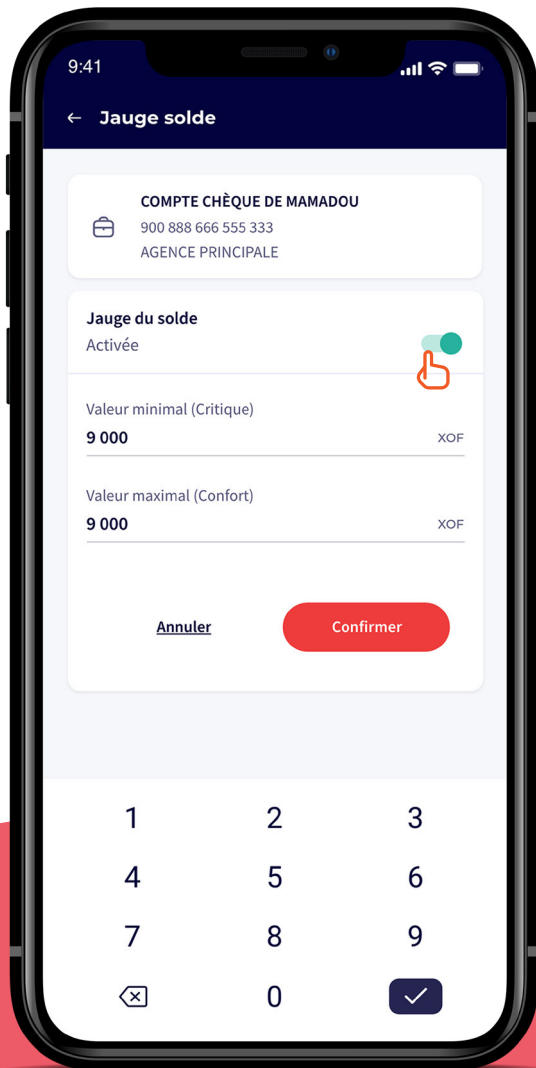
9:41

← Jauge solde

COMPTE CHÈQUE DE MAMADOU
900 888 666 555 333
AGENCE PRINCIPALE

Jauge du solde
Activée

Valeur minimal (Critique)
9 000 XOF

Valeur maximal (Confort)
9 000 XOF

Annuler
Confirmer

1 2 3
4 5 6
7 8 9
0